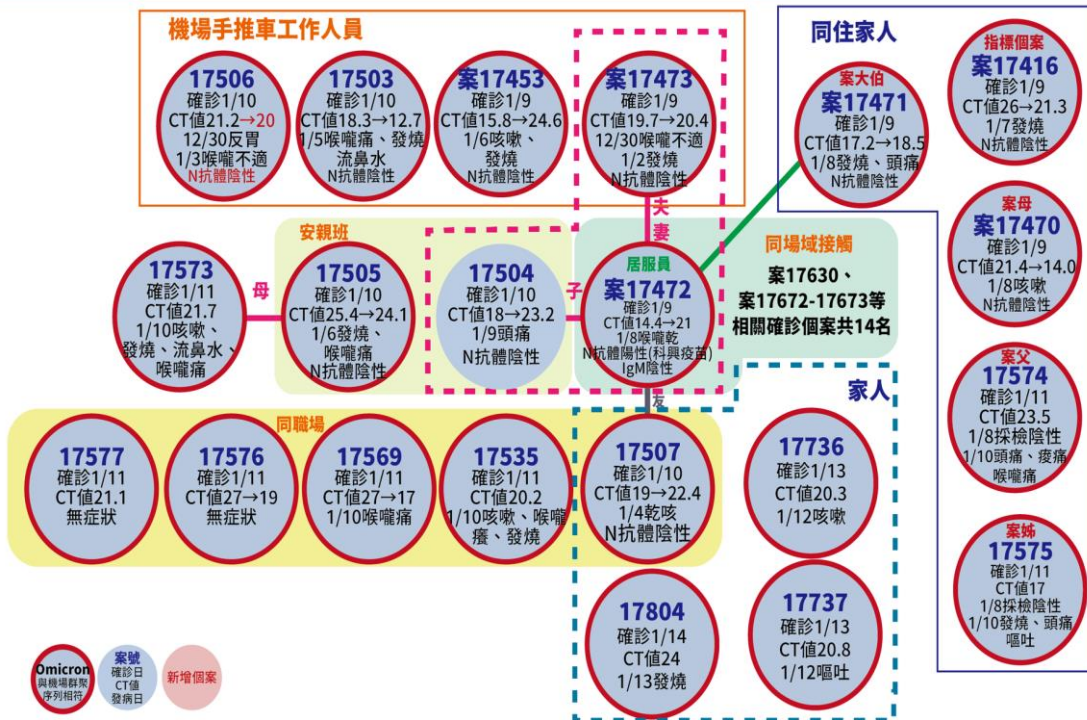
機場手推車工作人員

17506
確診1/10
CT值21.2→20
12/30反胃
1/3喉嚨不適
N抗體陰性

17503
確診1/10
CT值18.3→12.7
1/5喉嚨痛、發燒
流鼻水
N抗體陰性

案17453
確診1/9
CT值15.8→24.6
1/6咳嗽、
發燒
N抗體陰性

案17473
確診1/9
CT值19.7→20.4
12/30喉嚨不適
1/2發燒
N抗體陰性

同住家人

案大伯
案17471
確診1/9
CT值17.2→18.5
1/8發燒、頭痛
N抗體陰性

指標個案
案17416
確診1/9
CT值26→21.3
1/7發燒
N抗體陰性

夫妻

安親班

17573
確診1/11
CT值21.7
1/10咳嗽、
發燒、流鼻水、
喉嚨痛

母

17505
確診1/10
CT值25.4→24.1
1/6發燒、
喉嚨痛
N抗體陰性

17504
確診1/10
CT值18→23.2
1/9頭痛
N抗體陰性

子

居服員
案17472
確診1/9
CT值14.4→21
1/8喉嚨乾
N抗體陽性(科興疫苗)
IgM陰性

同場域接觸
案17630、
案17672-17673等
相關確診個案共14名

案母
案17470
確診1/9
CT值21.4→14.0
1/8咳嗽
N抗體陰性

友

家人

同職場

17577
確診1/11
CT值21.1
無症狀

17576
確診1/11
CT值27→19
無症狀

17569
確診1/11
CT值27→17
1/10喉嚨痛

17535
確診1/11
CT值20.2
1/10咳嗽、喉嚨癢、發燒

17507
確診1/10
CT值19→22.4
1/4乾咳
N抗體陰性

17736
確診1/13
CT值20.3
1/12咳嗽

案父
17574
確診1/11
CT值23.5
1/8採檢陰性
1/10頭痛、痠痛
喉嚨痛

案姊
17575
確診1/11
CT值17
1/8採檢陰性
1/10發燒、頭痛
嘔吐

17804
確診1/14
CT值24
1/13發燒

17737
確診1/13
CT值20.8
1/12嘔吐

Omicron
與機場群聚序列相符

案號
確診日
CT值
發病日

新增個案